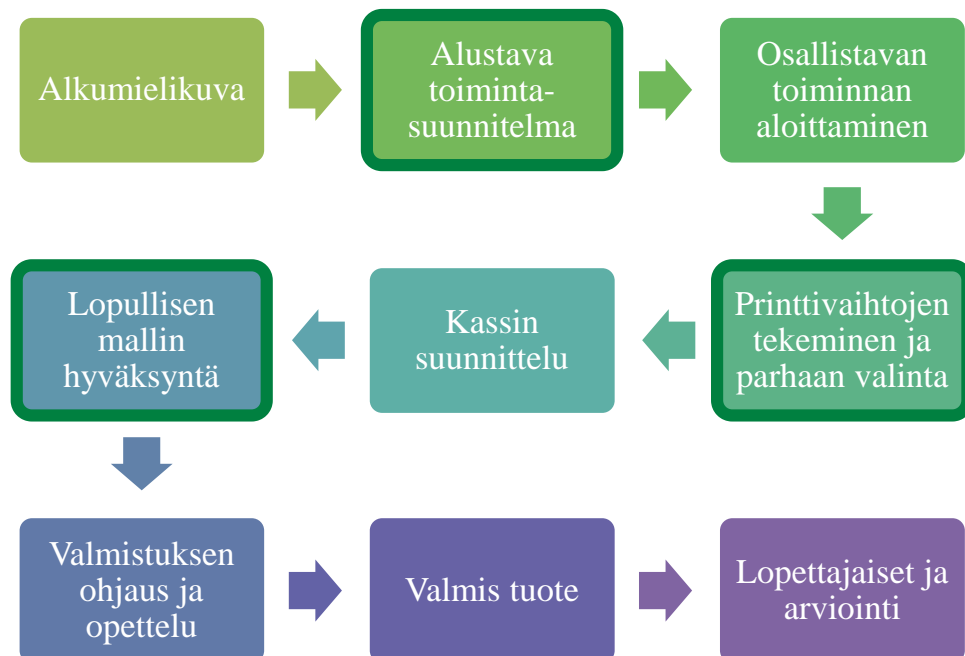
Alkumielikuva

Alustava toimintasuunnitelma

Osallistavan toiminnan aloittaminen

Printtivaihtojen tekeminen ja parhaan valinta

Kassin suunnittelu

Lopullisen mallin hyväksyntä

Valmistuksen ohjaus ja opettelu

Valmis tuote

Lopettajaiset ja arviointi